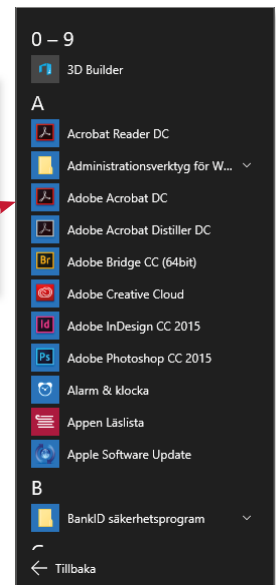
0 – 9

3D Builder

A

Acrobat Reader DC

Administrationsverktyg för W...

Adobe Acrobat DC

Adobe Acrobat Distiller DC

Br Adobe Bridge CC (64bit)

Adobe Creative Cloud

Id Adobe InDesign CC 2015

Ps Adobe Photoshop CC 2015

Alarm & klocka

Appen Läslista

Apple Software Update

B

BankID säkerhetsprogram

← Tillbaka